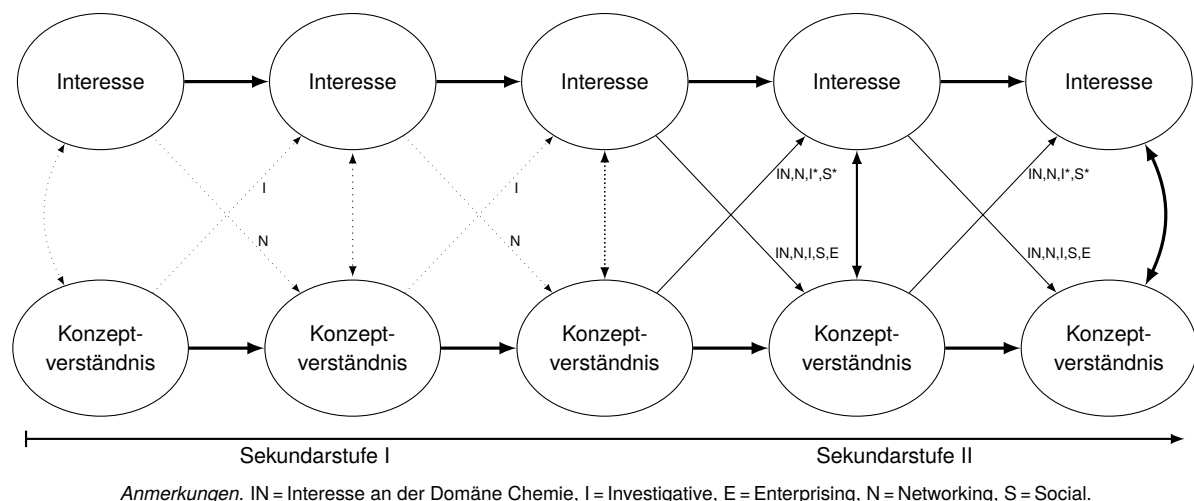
Interesse
Interesse
Interesse
Interesse
Interesse

I
N
I
N
IN,N,I*,S*
IN,N,I,S,E
IN,N,I*,S*
IN,N,I,S,E

Konzeptverständnis
Konzeptverständnis
Konzeptverständnis
Konzeptverständnis
Konzeptverständnis

Sekundarstufe I
Sekundarstufe II

*Anmerkungen.* IN = Interesse an der Domäne Chemie, I = Investigative, E = Enterprising, N = Networking, S = Social.